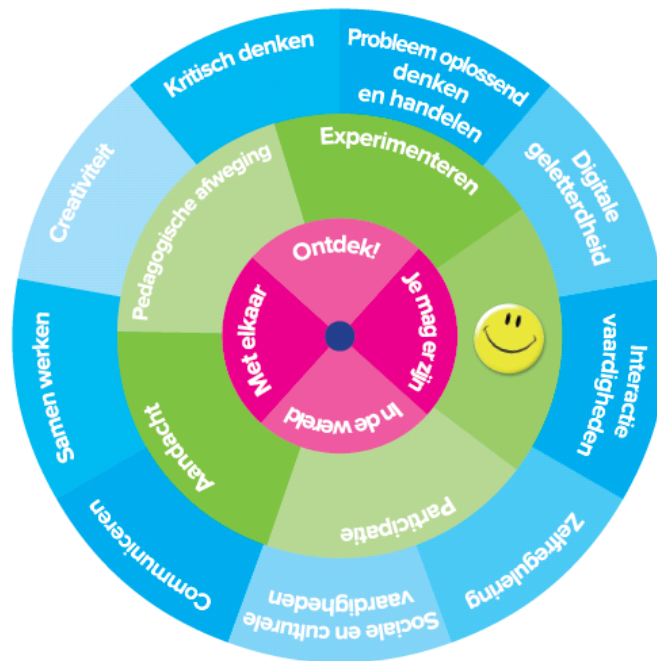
Kritisch denken

Probleem oplossend denken en handelen

Digitale geletterdheid

Interactie vaardigheden

Zelfregulering

Sociale en culturele vaardigheden

Communiceren

Samen werken

Creativiteit

Experimenteren

Participatie

Aandacht

Pedagogische afweging

Ontdek!

Je mag er zijn

In de wereld

Met elkaar